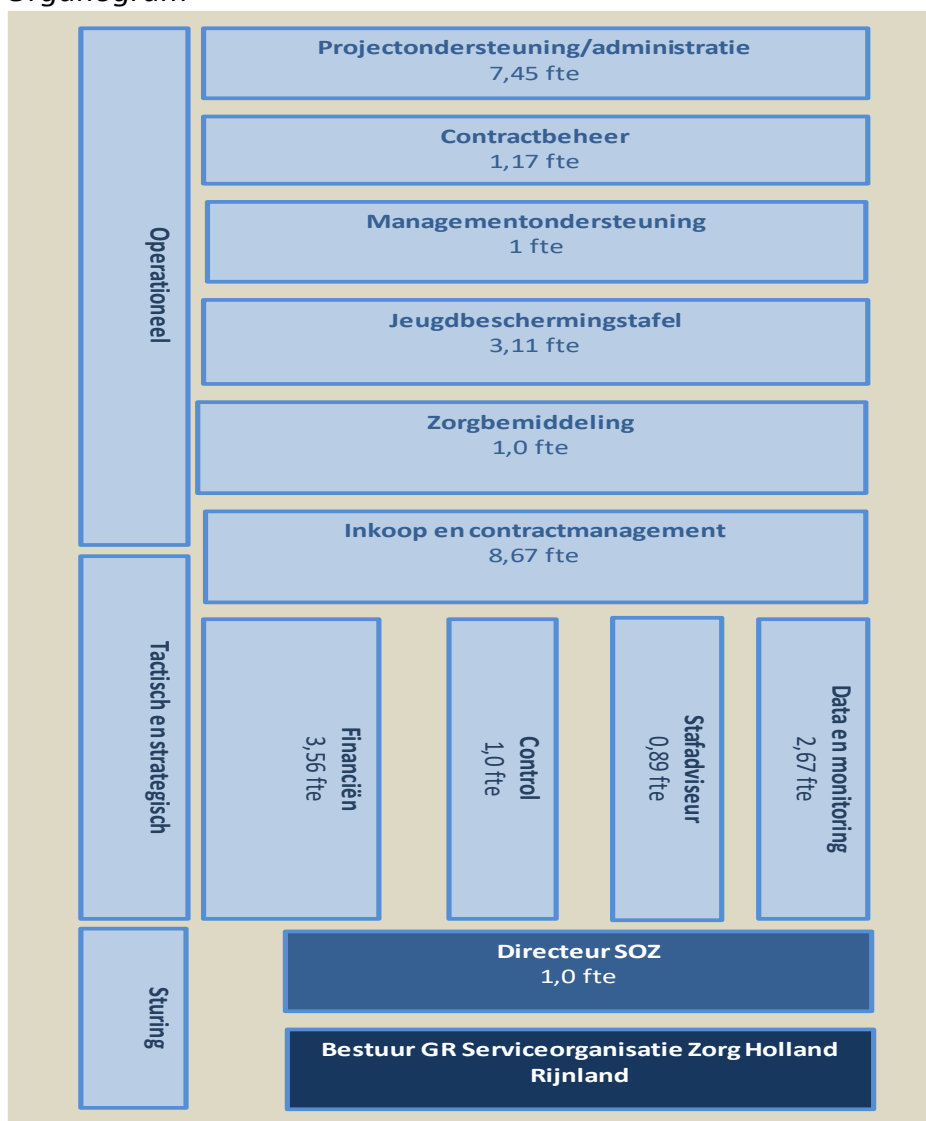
Organogram

Operationeel

Projectondersteuning/administratie
7,45 fte

Contractbeheer
1,17 fte

Managementondersteuning
1 fte

Jeugdbeschermingstafel
3,11 fte

Zorgbemiddeling
1,0 fte

Tactisch en strategisch

Inkoop en contractmanagement
8,67 fte

Financiën
3,56 fte

Control
1,0 fte

Stafadviseur
0,89 fte

Data en monitoring
2,67 fte

Sturing

Directeur SOZ
1,0 fte

Bestuur GR Serviceorganisatie Zorg Holland Rijnland